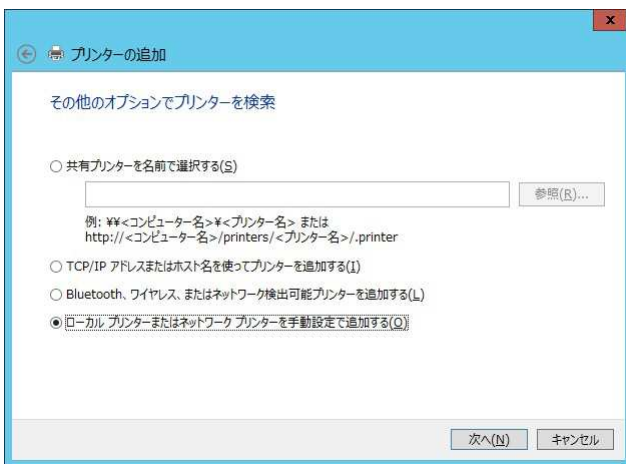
x

プリンターの追加

その他のオプションでプリンターを検索

共有プリンターを名前で選択する(S)

参照(R)...

例: ¥¥<コンピューター名>¥<プリンター名> または
http://<コンピューター名>/printers/<プリンター名>/.printer

TCP/IP アドレスまたはホスト名を使ってプリンターを追加する(I)

Bluetooth、ワイヤレス、またはネットワーク検出可能プリンターを追加する(L)

ローカル プリンターまたはネットワーク プリンターを手動設定で追加する(O)

次へ(N)　キャンセル